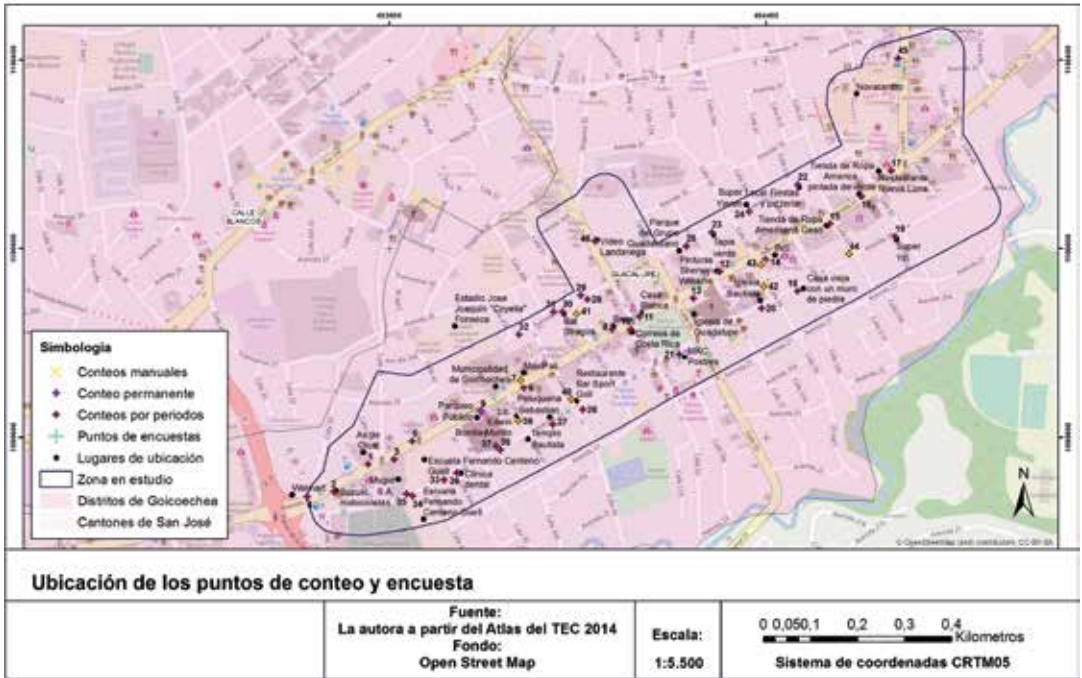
Simbología
Conteos manuales
Conteo permanente
Conteos por periodos
Puntos de encuestas
Lugares de ubicación
Zona en estudio
Distritos de Goicoechea
Cantones de San José

CALLE BLANCOS
GUADALUPE
Estadio José Joaquín "Coyella" Fonseca
Municipalidad de Goicoechea
Parque Guadalupe
Video Landanegra
Banco de Costa Rica
Iglesia de Guadalupe
Restaurante Bar Sport
Panadería Peluquería
Escuela Fernando Centeno Güell
Clínica dental
Walmart
Tienda de Ropa América
Super Fresh
Casa vieja con un muro de piedra
Novacentro
Super
Shagui

N

© OpenStreetMap (and) contributors, CC-BY-SA

Ubicación de los puntos de conteo y encuesta

| Fuente: La autora a partir del Atlas del TEC 2014 Fondo: Open Street Map | Escala: 1:5.500 | 0 0,05 0,1 0,2 0,3 0,4 Kilometros Sistema de coordenadas CRTM05 |